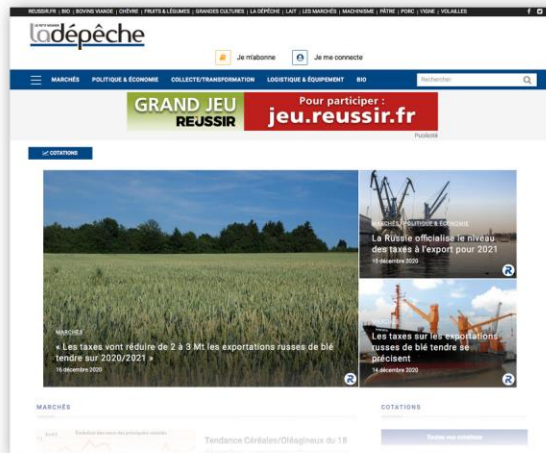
REUSSIR.FR | BIO | BOVINS VIANDE | CHÈVRE | FRUITS & LÉGUMES | GRANDES CULTURES | LA DÉPÊCHE | LAIT | LES MARCHÉS | MACHINISME | PÂTRE | PORC | VIGNE | VOLAILLES

LE PETIT MEUNIER
ladépêche

Je m'abonne
Je me connecte

MARCHÉS
POLITIQUE & ÉCONOMIE
COLLECTE/TRANSFORMATION
LOGISTIQUE & ÉQUIPEMENT
BIO
Rechercher

GRAND JEU
RÉUSSIR
Pour participer :
jeu.reussir.fr
Publicité

COTATIONS

MARCHÉS
« Les taxes vont réduire de 2 à 3 Mt les exportations russes de blé tendre sur 2020/2021 »
16 décembre 2020

MARCHÉS, POLITIQUE & ÉCONOMIE
La Russie officialise le niveau des taxes à l'export pour 2021
15 décembre 2020

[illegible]
Les taxes sur les exportations russes de blé tendre se précisent
14 décembre 2020

MARCHÉS
Tendance Céréales/Oléagineux du 18 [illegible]

COTATIONS
Toutes nos cotations